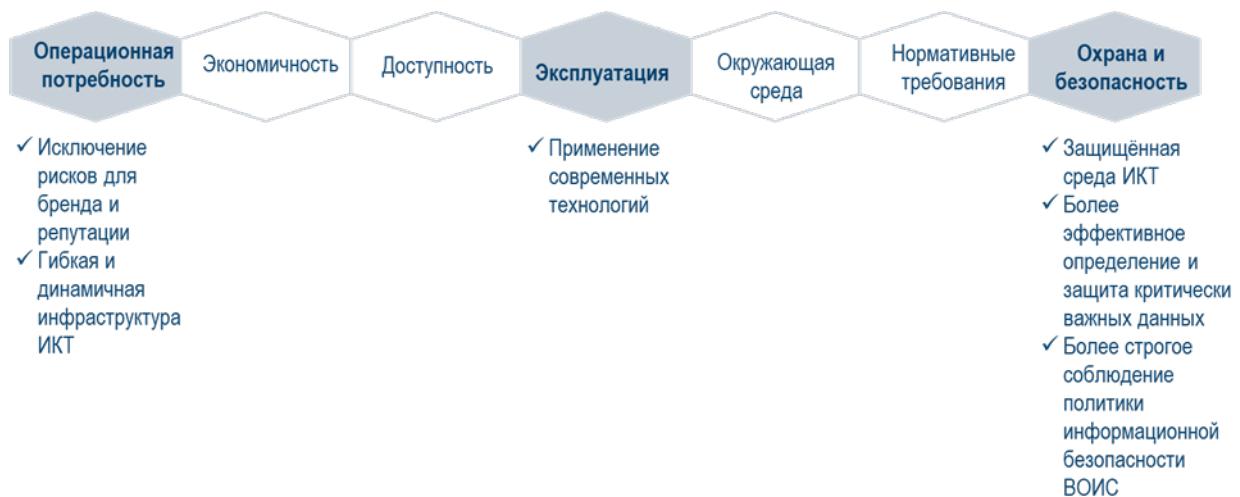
Операционная потребность

Экономичность

Доступность

Эксплуатация

Окружающая среда

Нормативные требования

Охрана и безопасность

✓ Исключение рисков для бренда и репутации
✓ Гибкая и динамичная инфраструктура ИКТ

✓ Применение современных технологий

✓ Защищённая среда ИКТ
✓ Более эффективное определение и защита критически важных данных
✓ Более строгое соблюдение политики информационной безопасности ВОИС